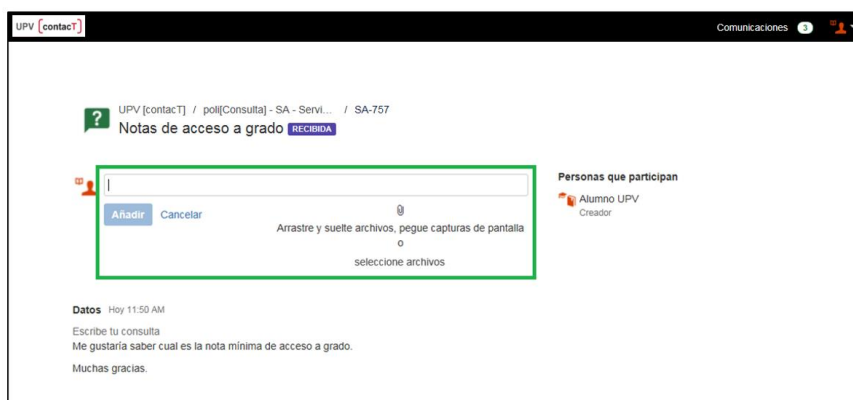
UPV [contacT]

Comunicaciones 3

UPV [contacT] / poli[Consulta] - SA - Servi... / SA-757

Notas de acceso a grado RECIBIDA

Añadir Cancelar

Arrastre y suelte archivos, pegue capturas de pantalla
o
seleccione archivos

Personas que participan

Alumno UPV
Creador

Datos Hoy 11:50 AM

Escribe tu consulta
Me gustaría saber cual es la nota mínima de acceso a grado.

Muchas gracias.